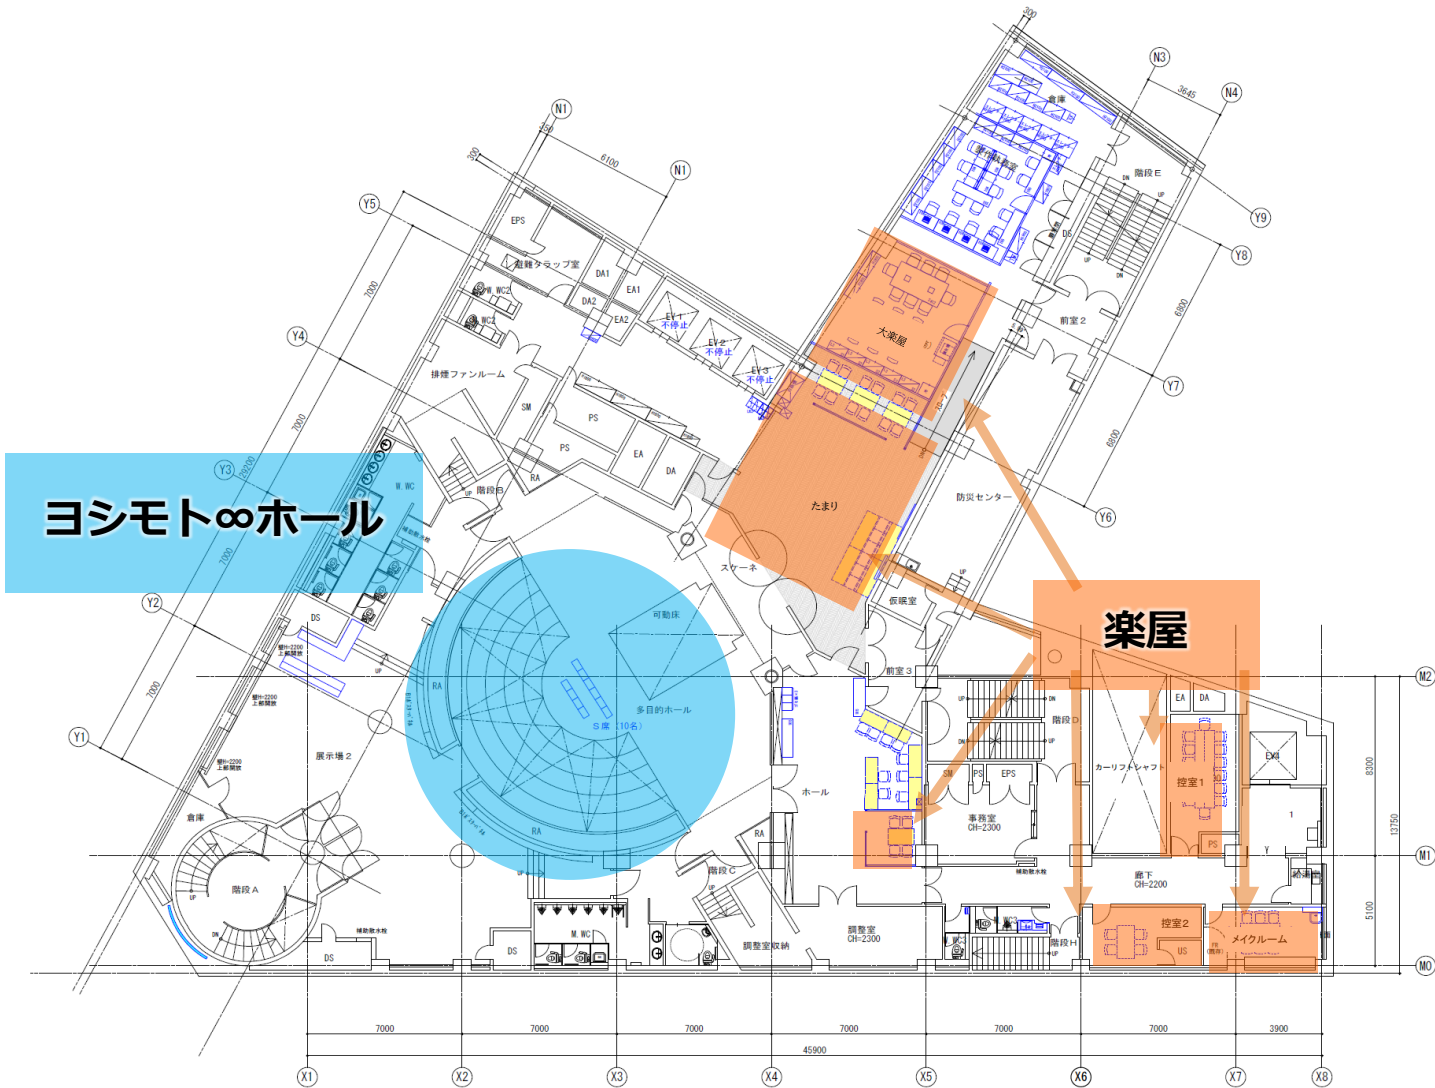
ヨシモト∞ホール

楽屋

N1
N1
N3
N4
Y1
Y2
Y3
Y4
Y5
Y6
Y7
Y8
Y9
M0
M1
M2
X1
X2
X3
X4
X5
X6
X7
X8

300
300
6100
3645
7000
7000
7000
7000
6800
6800
8300
5100
13750
7000
7000
7000
7000
7000
7000
3900
45900

倉庫
階段E
前室２
大楽屋
たまり
防災センター
EPS
DA1
DA2
EA1
EA2
EV1
不停止
EV2
不停止
EV3
不停止
排煙ファンルーム
SM
PS
PS
EA
DA
RA
階段B
W.WC
DS
可動床
多目的ホール
S席（10名）
RA
RA
スケーネ
仮眠室
前室３
階段D
カーリフトシャフト
EA
DA
控室１
PS
SM
PS
EPS
事務室
CH=2300
ホール
展示場２
倉庫
階段A
DS
DS
M.WC
階段C
調整室収納
調整室
CH=2300
廊下
CH=2200
階段H
控室２
US
メイクルーム